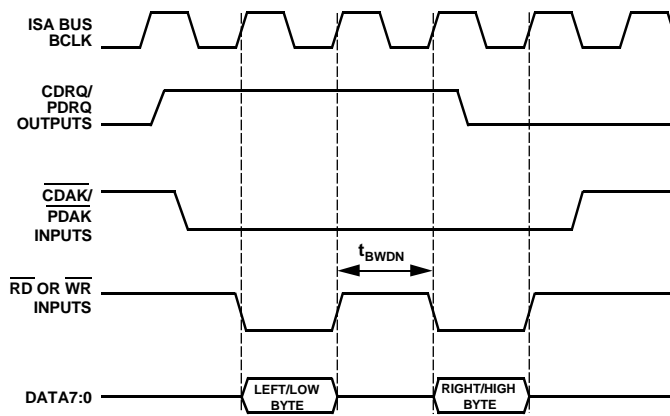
ISA BUS BCLK

CDRQ/ PDRQ OUTPUTS

$\overline{\text{CDAK}}$/ $\overline{\text{PDAK}}$ INPUTS

$t_{BWDN}$

$\overline{\text{RD}}$ OR $\overline{\text{WR}}$ INPUTS

DATA7:0

LEFT/LOW BYTE

RIGHT/HIGH BYTE